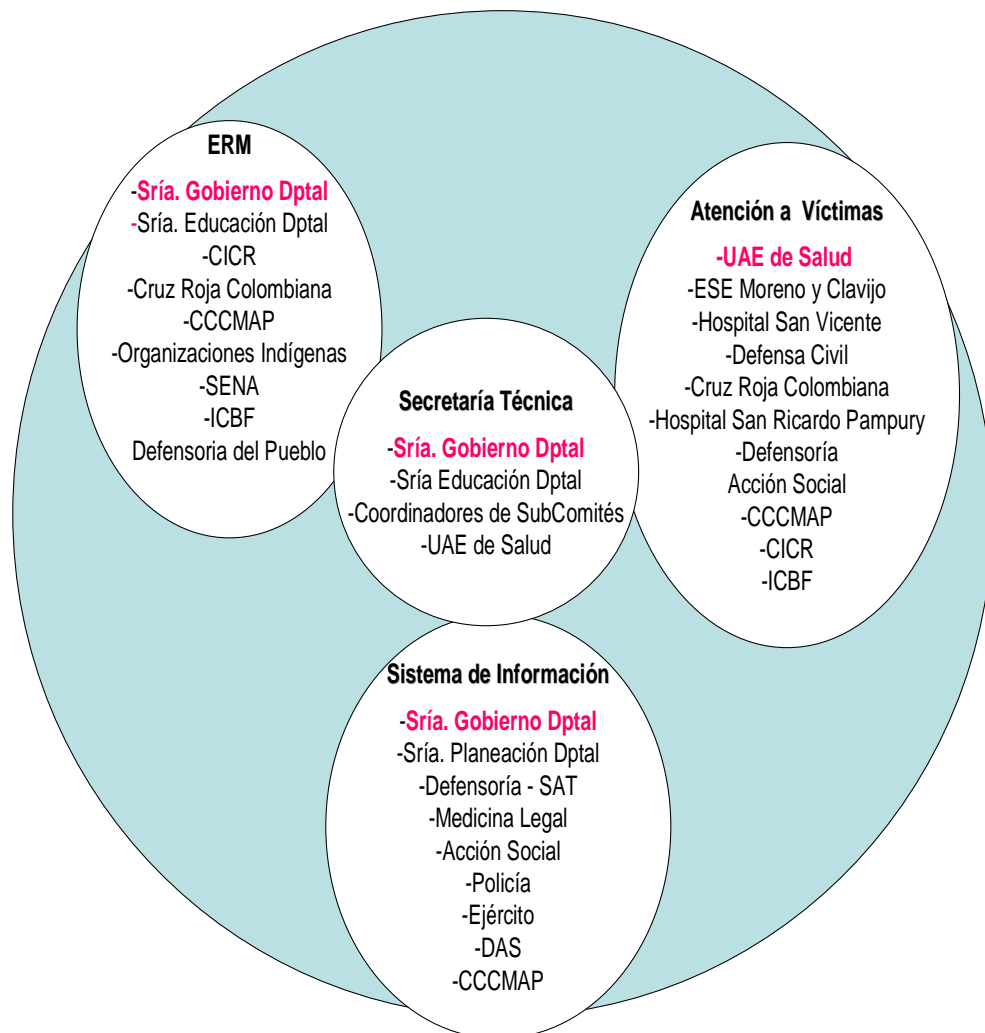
ERM

-Sría. Gobierno Dptal
-Sría. Educación Dptal
-CICR
-Cruz Roja Colombiana
-CCCMAP
-Organizaciones Indígenas
-SENA
-ICBF
Defensoria del Pueblo

Atención a Víctimas

-UAE de Salud
-ESE Moreno y Clavijo
-Hospital San Vicente
-Defensa Civil
-Cruz Roja Colombiana
-Hospital San Ricardo Pampury
-Defensoría
Acción Social
-CCCMAP
-CICR
-ICBF

Secretaría Técnica

-Sría. Gobierno Dptal
-Sría Educación Dptal
-Coordinadores de SubComités
-UAE de Salud

Sistema de Información

-Sría. Gobierno Dptal
-Sría. Planeación Dptal
-Defensoría - SAT
-Medicina Legal
-Acción Social
-Policía
-Ejército
-DAS
-CCCMAP